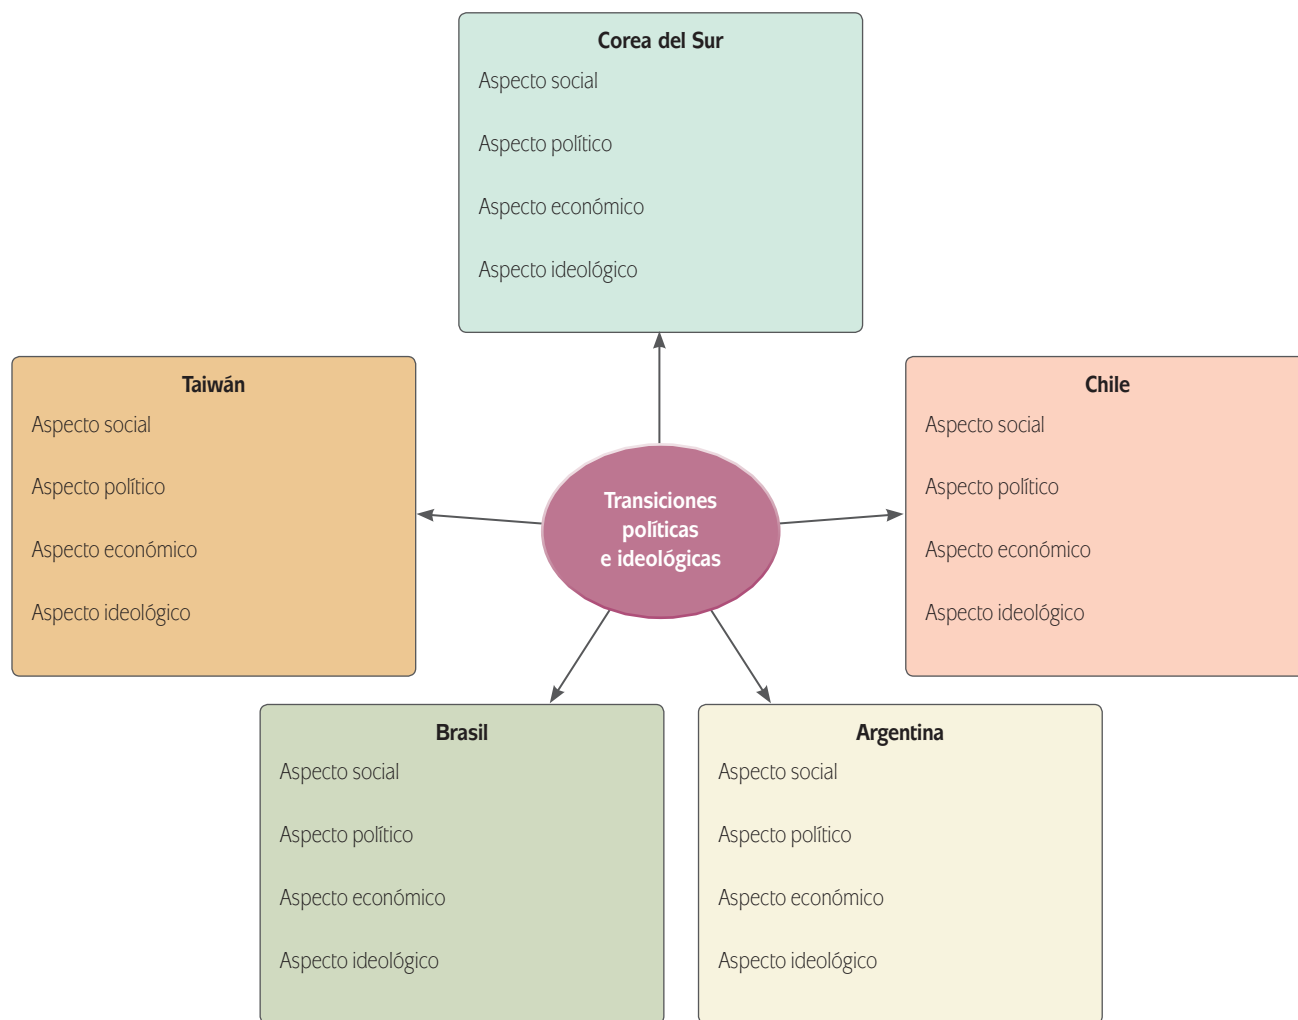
Corea del Sur
Aspecto social
Aspecto político
Aspecto económico
Aspecto ideológico

Taiwán
Aspecto social
Aspecto político
Aspecto económico
Aspecto ideológico

Transiciones políticas e ideológicas

Chile
Aspecto social
Aspecto político
Aspecto económico
Aspecto ideológico

Brasil
Aspecto social
Aspecto político
Aspecto económico
Aspecto ideológico

Argentina
Aspecto social
Aspecto político
Aspecto económico
Aspecto ideológico